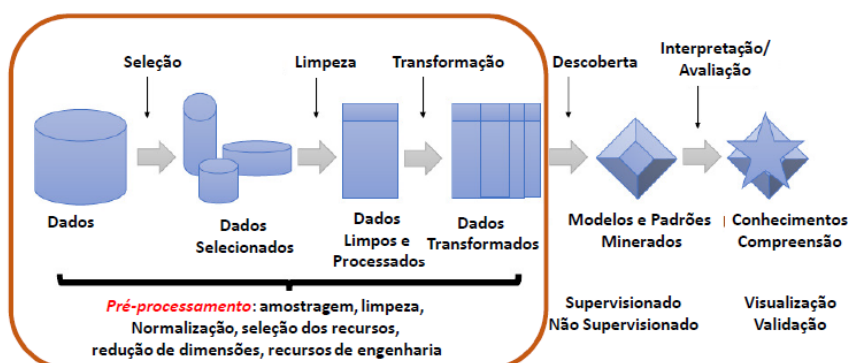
Seleção

Limpeza

Transformação

Descoberta

Interpretação/ Avaliação

Dados

Dados Selecionados

Dados Limpos e Processados

Dados Transformados

Modelos e Padrões Minerados

Conhecimentos Compreensão

Pré-processamento: amostragem, limpeza, Normalização, seleção dos recursos, redução de dimensões, recursos de engenharia

Supervisionado Não Supervisionado

Visualização Validação